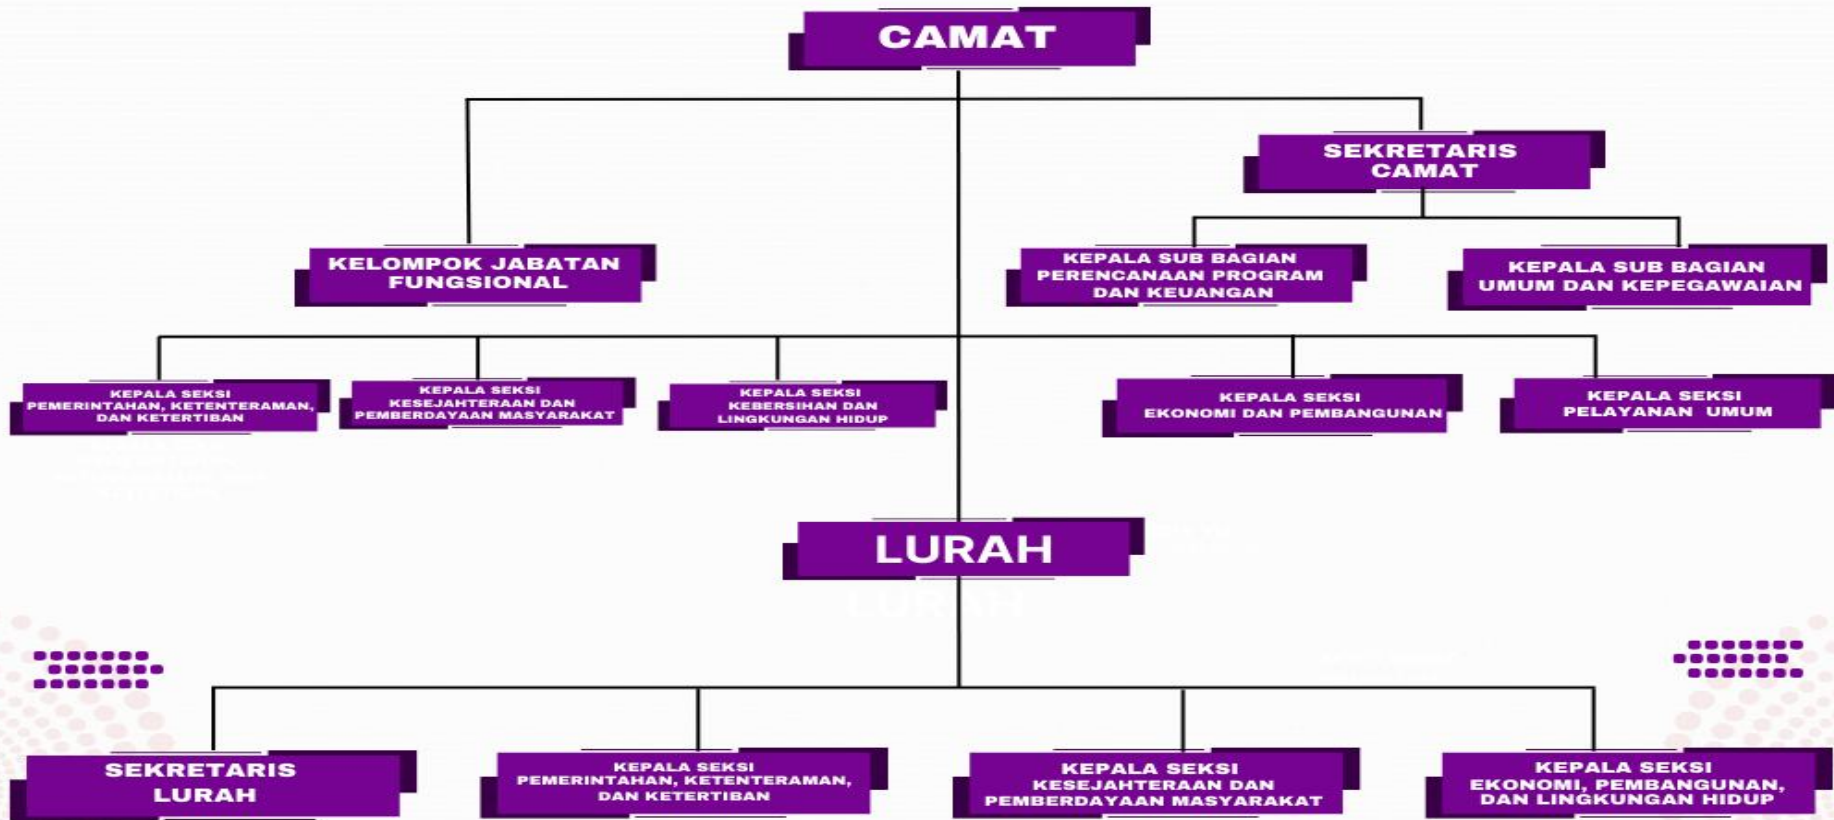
CAMAT

SEKRETARIS CAMAT

KELOMPOK JABATAN FUNGSIONAL

KEPALA SUB BAGIAN PERENCANAAN PROGRAM DAN KEUANGAN

KEPALA SUB BAGIAN UMUM DAN KEPEGAWAIAN

KEPALA SEKSI PEMERINTAHAN, KETENTERAMAN, DAN KETERTIBAN

KEPALA SEKSI KESEJAHTERAAN DAN PEMBERDAYAAN MASYARAKAT

KEPALA SEKSI KEBERSIHAN DAN LINGKUNGAN HIDUP

KEPALA SEKSI EKONOMI DAN PEMBANGUNAN

KEPALA SEKSI PELAYANAN UMUM

LURAH

SEKRETARIS LURAH

KEPALA SEKSI PEMERINTAHAN, KETENTERAMAN, DAN KETERTIBAN

KEPALA SEKSI KESEJAHTERAAN DAN PEMBERDAYAAN MASYARAKAT

KEPALA SEKSI EKONOMI, PEMBANGUNAN, DAN LINGKUNGAN HIDUP